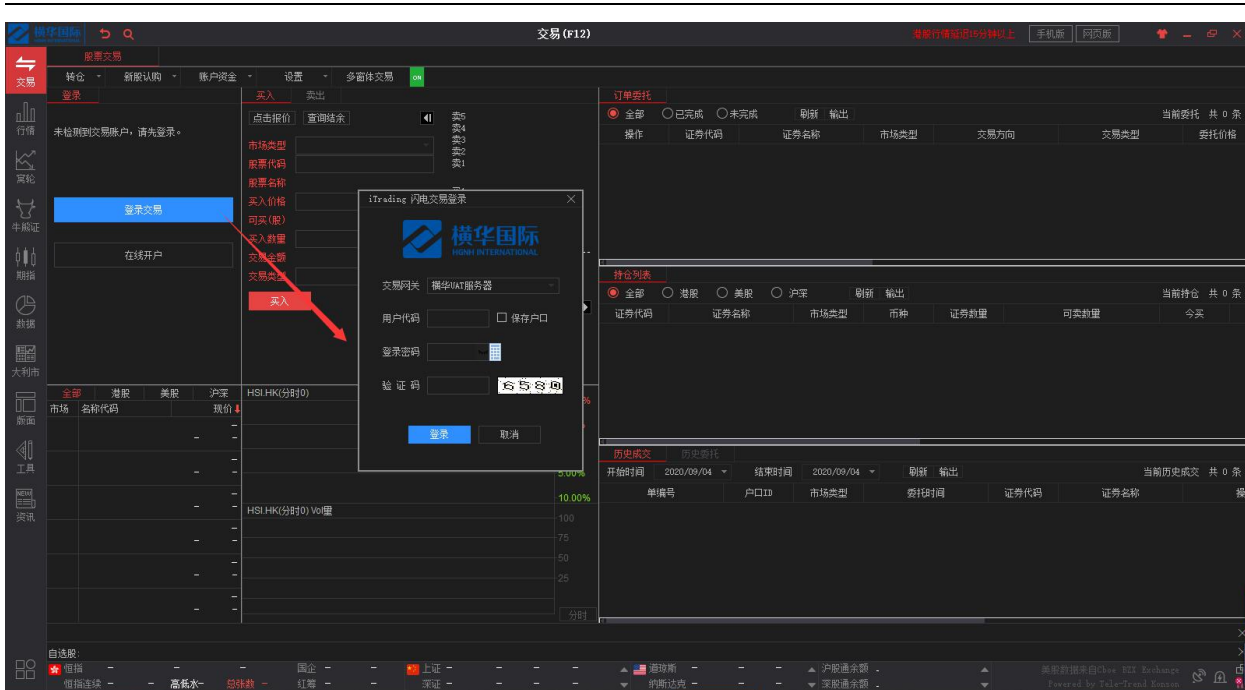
横华国际
交易 (F12)
港股行情延迟15分钟以上 手机版 网页版

交易
行情
窝轮
牛熊证
期指
数据
大利市
版面
工具
资讯

股票交易
转仓 新股认购 账户资金 设置 多窗体交易 ON

登录
未检测到交易账户，请先登录。
登录交易
在线开户

买入 卖出
点击报价 查询结余
市场类型
股票代码
股票名称
买入价格
可买(股)
买入数量
交易金额
交易类型
买入
卖5
卖4
卖3
卖2
卖1

iTrading 闪电交易登录
横华国际
HUNH INTERNATIONAL
交易网关 横华UAT服务器
用户代码 保存户口
登录密码
验证码 6589
登录 取消

订单委托
全部 已完成 未完成 刷新 输出 当前委托 共 0 条
| 操作 | 证券代码 | 证券名称 | 市场类型 | 交易方向 | 交易类型 | 委托价格 |
|---|---|---|---|---|---|---|

持仓列表
全部 港股 美股 沪深 刷新 输出 当前持仓 共 0 条
| 证券代码 | 证券名称 | 市场类型 | 币种 | 证券数量 | 可卖数量 | 今买 |
|---|---|---|---|---|---|---|

历史成交 历史委托
开始时间 2020/09/04 结束时间 2020/09/04 刷新 输出 当前历史成交 共 0 条
| 单编号 | 户口ID | 市场类型 | 委托时间 | 证券代码 | 证券名称 |
|---|---|---|---|---|---|

全部 港股 美股 沪深
市场 名称代码 现价
HSI.HK(分时0)
5.00%
10.00%
HSI.HK(分时0) Vol量
100
75
50
25
分时

自选股:
恒指 - 国企 - 上证 - 道琼斯 - 沪股通余额 -
恒指连续 - 高低水- 总成数 - 红筹 - 深证 - 纳斯达克 - 深股通余额 -
美股数据来自Cboe BZX Exchange
Powered by Tele-Trend Konson